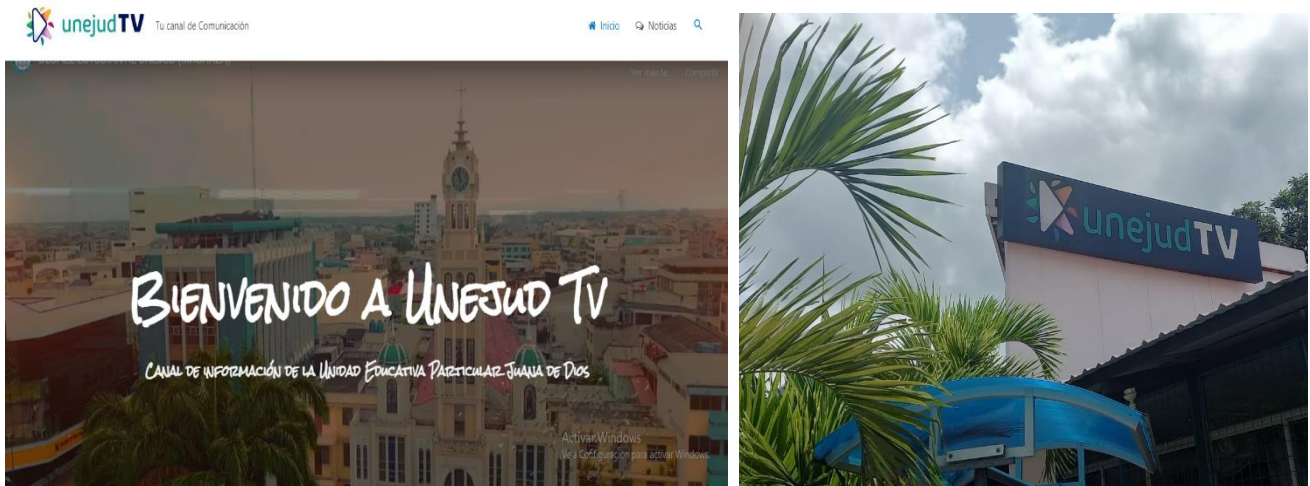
unejudTV Tu canal de Comunicación

Inicio Noticias

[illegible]

Ver más ta... Compartir

BIENVENIDO A UNEJUD TV

CANAL DE INFORMACIÓN DE LA UNIDAD EDUCATIVA PARTICULAR JUANA DE DIOS

Activar Windows
Ve a Configuración para activar Windows.

unejudTV